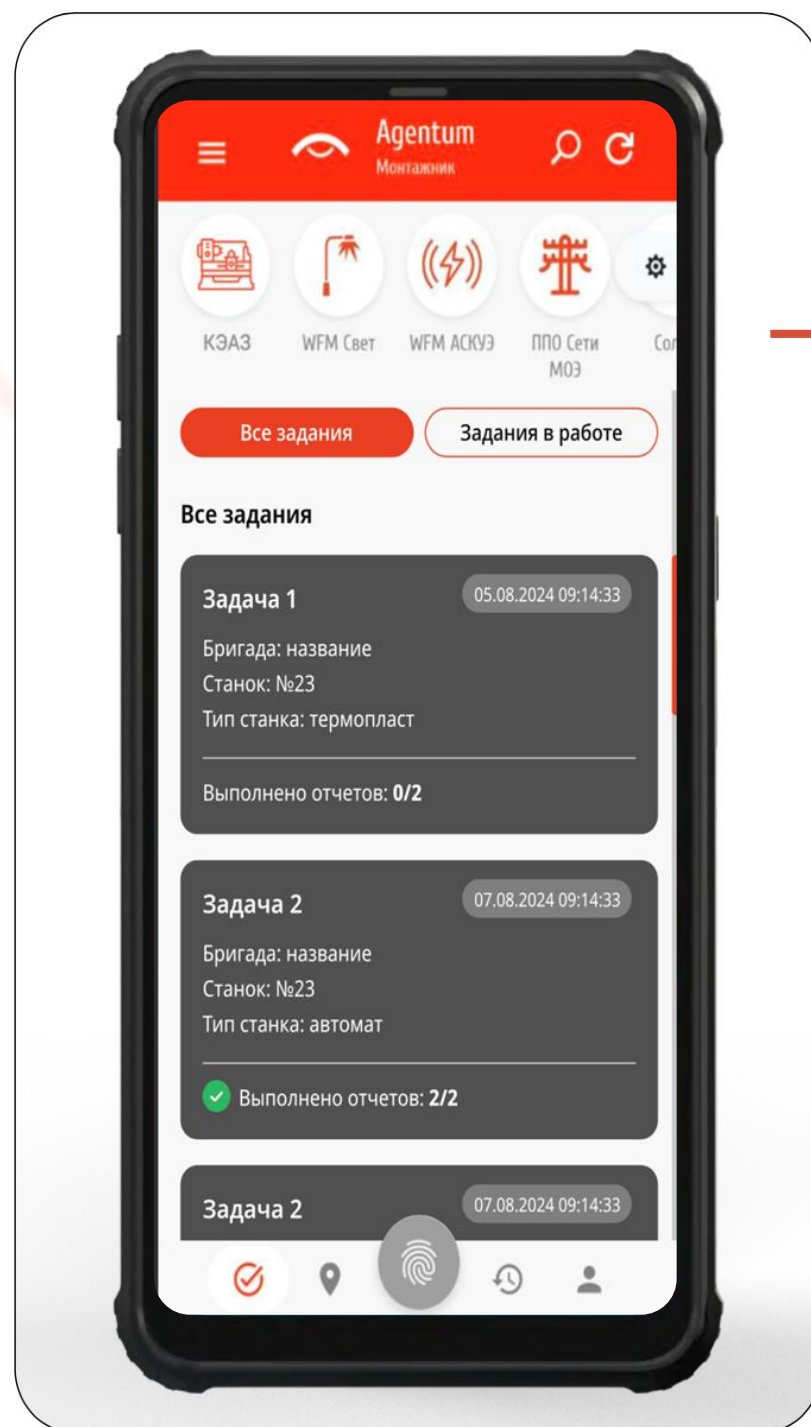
Agentum
Монтажник

КЭАЗ
WFM Свет
WFM АСКУЭ
ППО Сети МОЭ
Со

Все задания
Задания в работе

Все задания

Задача 1
05.08.2024 09:14:33
Бригада: название
Станок: №23
Тип станка: термопласт
Выполнено отчетов: 0/2

Задача 2
07.08.2024 09:14:33
Бригада: название
Станок: №23
Тип станка: автомат
Выполнено отчетов: 2/2

Задача 2
07.08.2024 09:14:33